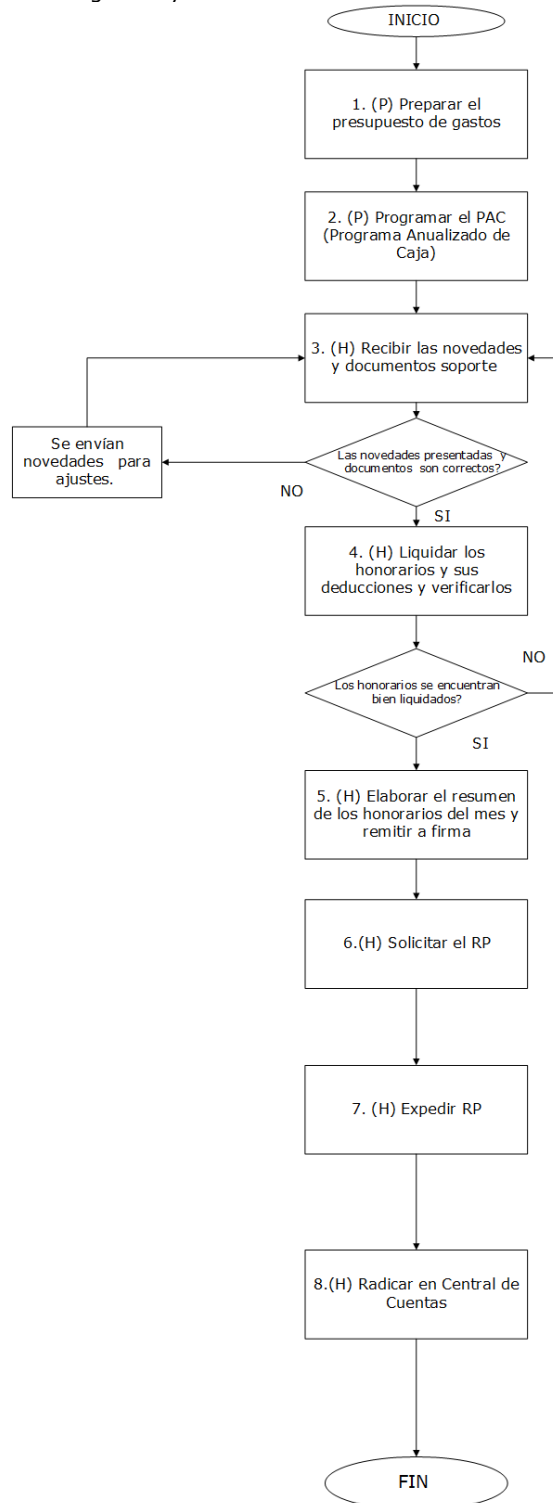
INICIO

1. (P) Preparar el presupuesto de gastos

2. (P) Programar el PAC (Programa Anualizado de Caja)

3. (H) Recibir las novedades y documentos soporte

Se envían novedades para ajustes.

Las novedades presentadas y documentos son correctos?

NO

SI

4. (H) Liquidar los honorarios y sus deducciones y verificarlos

NO

Los honorarios se encuentran bien liquidados?

SI

5. (H) Elaborar el resumen de los honorarios del mes y remitir a firma

6.(H) Solicitar el RP

7. (H) Expedir RP

8.(H) Radicar en Central de Cuentas

FIN